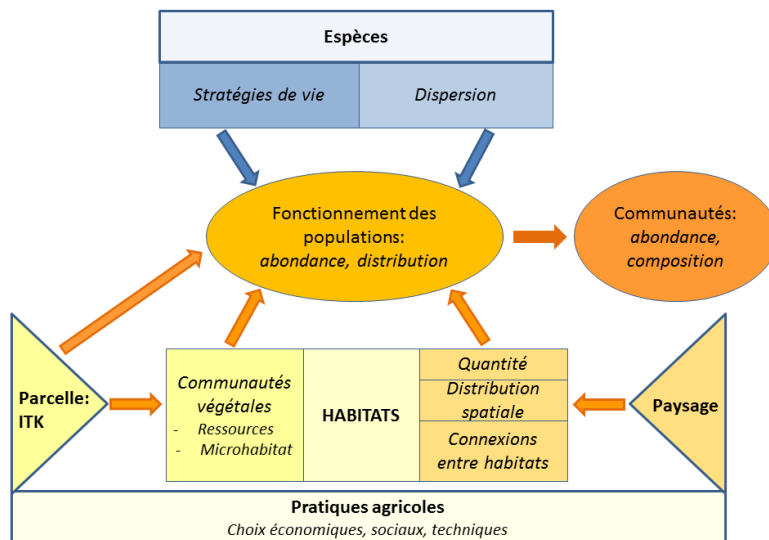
Espèces

Stratégies de vie

Dispersion

Fonctionnement des populations: abondance, distribution

Communautés: abondance, composition

Parcelle: ITK

Communautés végétales
- Ressources
- Microhabitat

HABITATS

Quantité

Distribution spatiale

Connexions entre habitats

Paysage

Pratiques agricoles
Choix économiques, sociaux, techniques